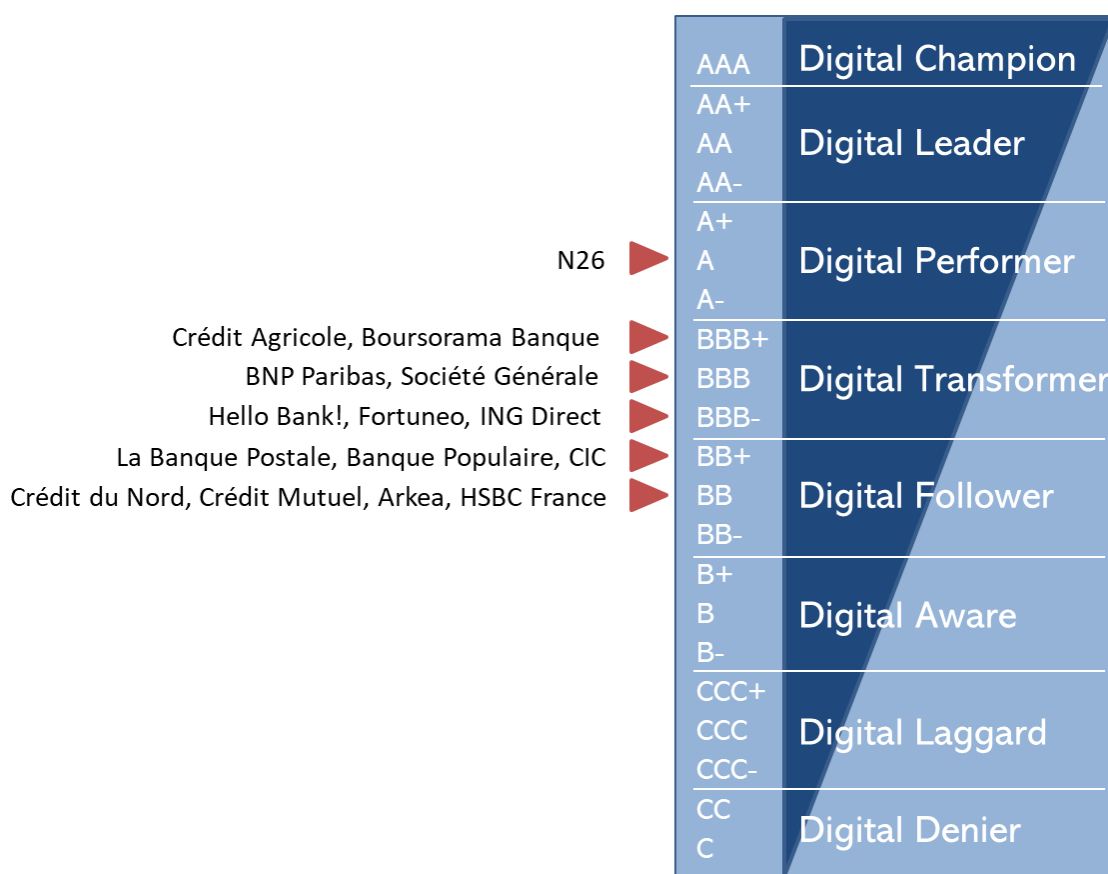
| | |
|---|---|
| AAA | Digital Champion |
| AA+ AA AA- | Digital Leader |
| A+ A A- | Digital Performer |
| BBB+ BBB BBB- | Digital Transformer |
| BB+ BB BB- | Digital Follower |
| B+ B B- | Digital Aware |
| CCC+ CCC CCC- | Digital Laggard |
| CC C | Digital Denier |

N26

Crédit Agricole, Boursorama Banque

BNP Paribas, Société Générale

Hello Bank!, Fortuneo, ING Direct

La Banque Postale, Banque Populaire, CIC

Crédit du Nord, Crédit Mutuel, Arkea, HSBC France